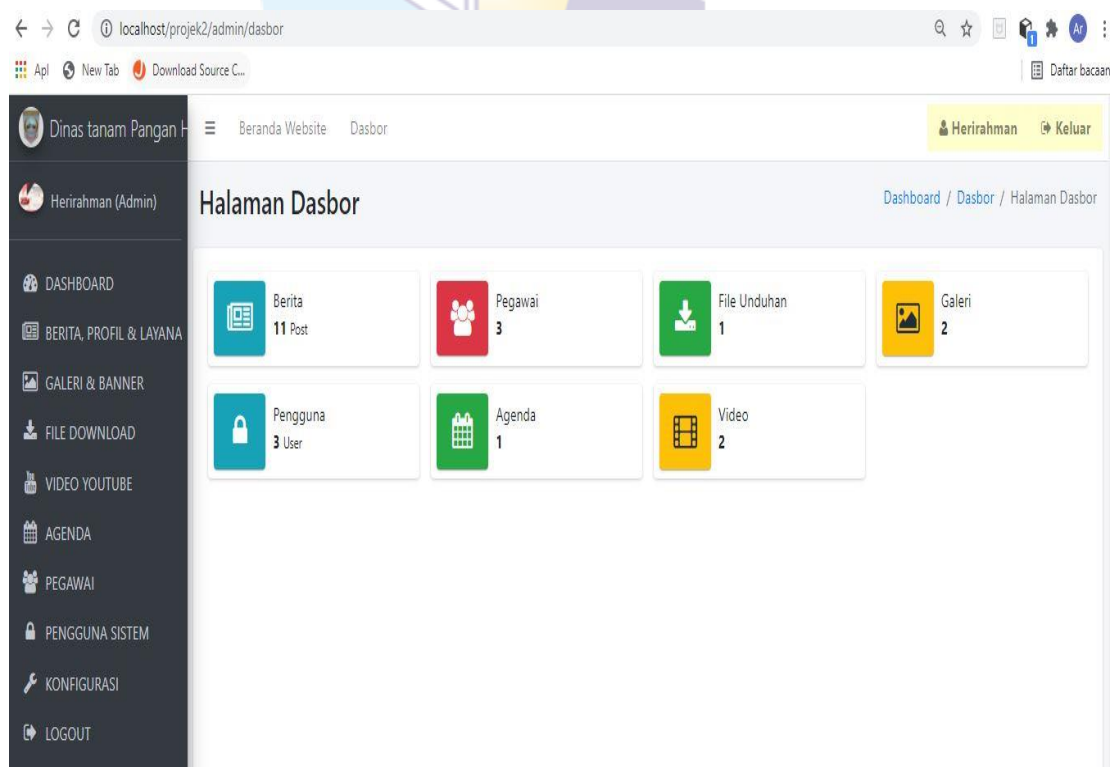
localhost/projek2/admin/dasbor

Apl New Tab Download Source C...

Daftar bacaan

Dinas tanam Pangan H

Beranda Website Dasbor

Herirahman Keluar

Herirahman (Admin)

Halaman Dasbor

Dashboard / Dasbor / Halaman Dasbor

DASHBOARD

BERITA, PROFIL & LAYANA

GALERI & BANNER

FILE DOWNLOAD

VIDEO YOUTUBE

AGENDA

PEGAWAI

PENGGUNA SISTEM

KONFIGURASI

LOGOUT

Berita
11 Post

Pegawai
3

File Unduhan
1

Galeri
2

Pengguna
3 User

Agenda
1

Video
2